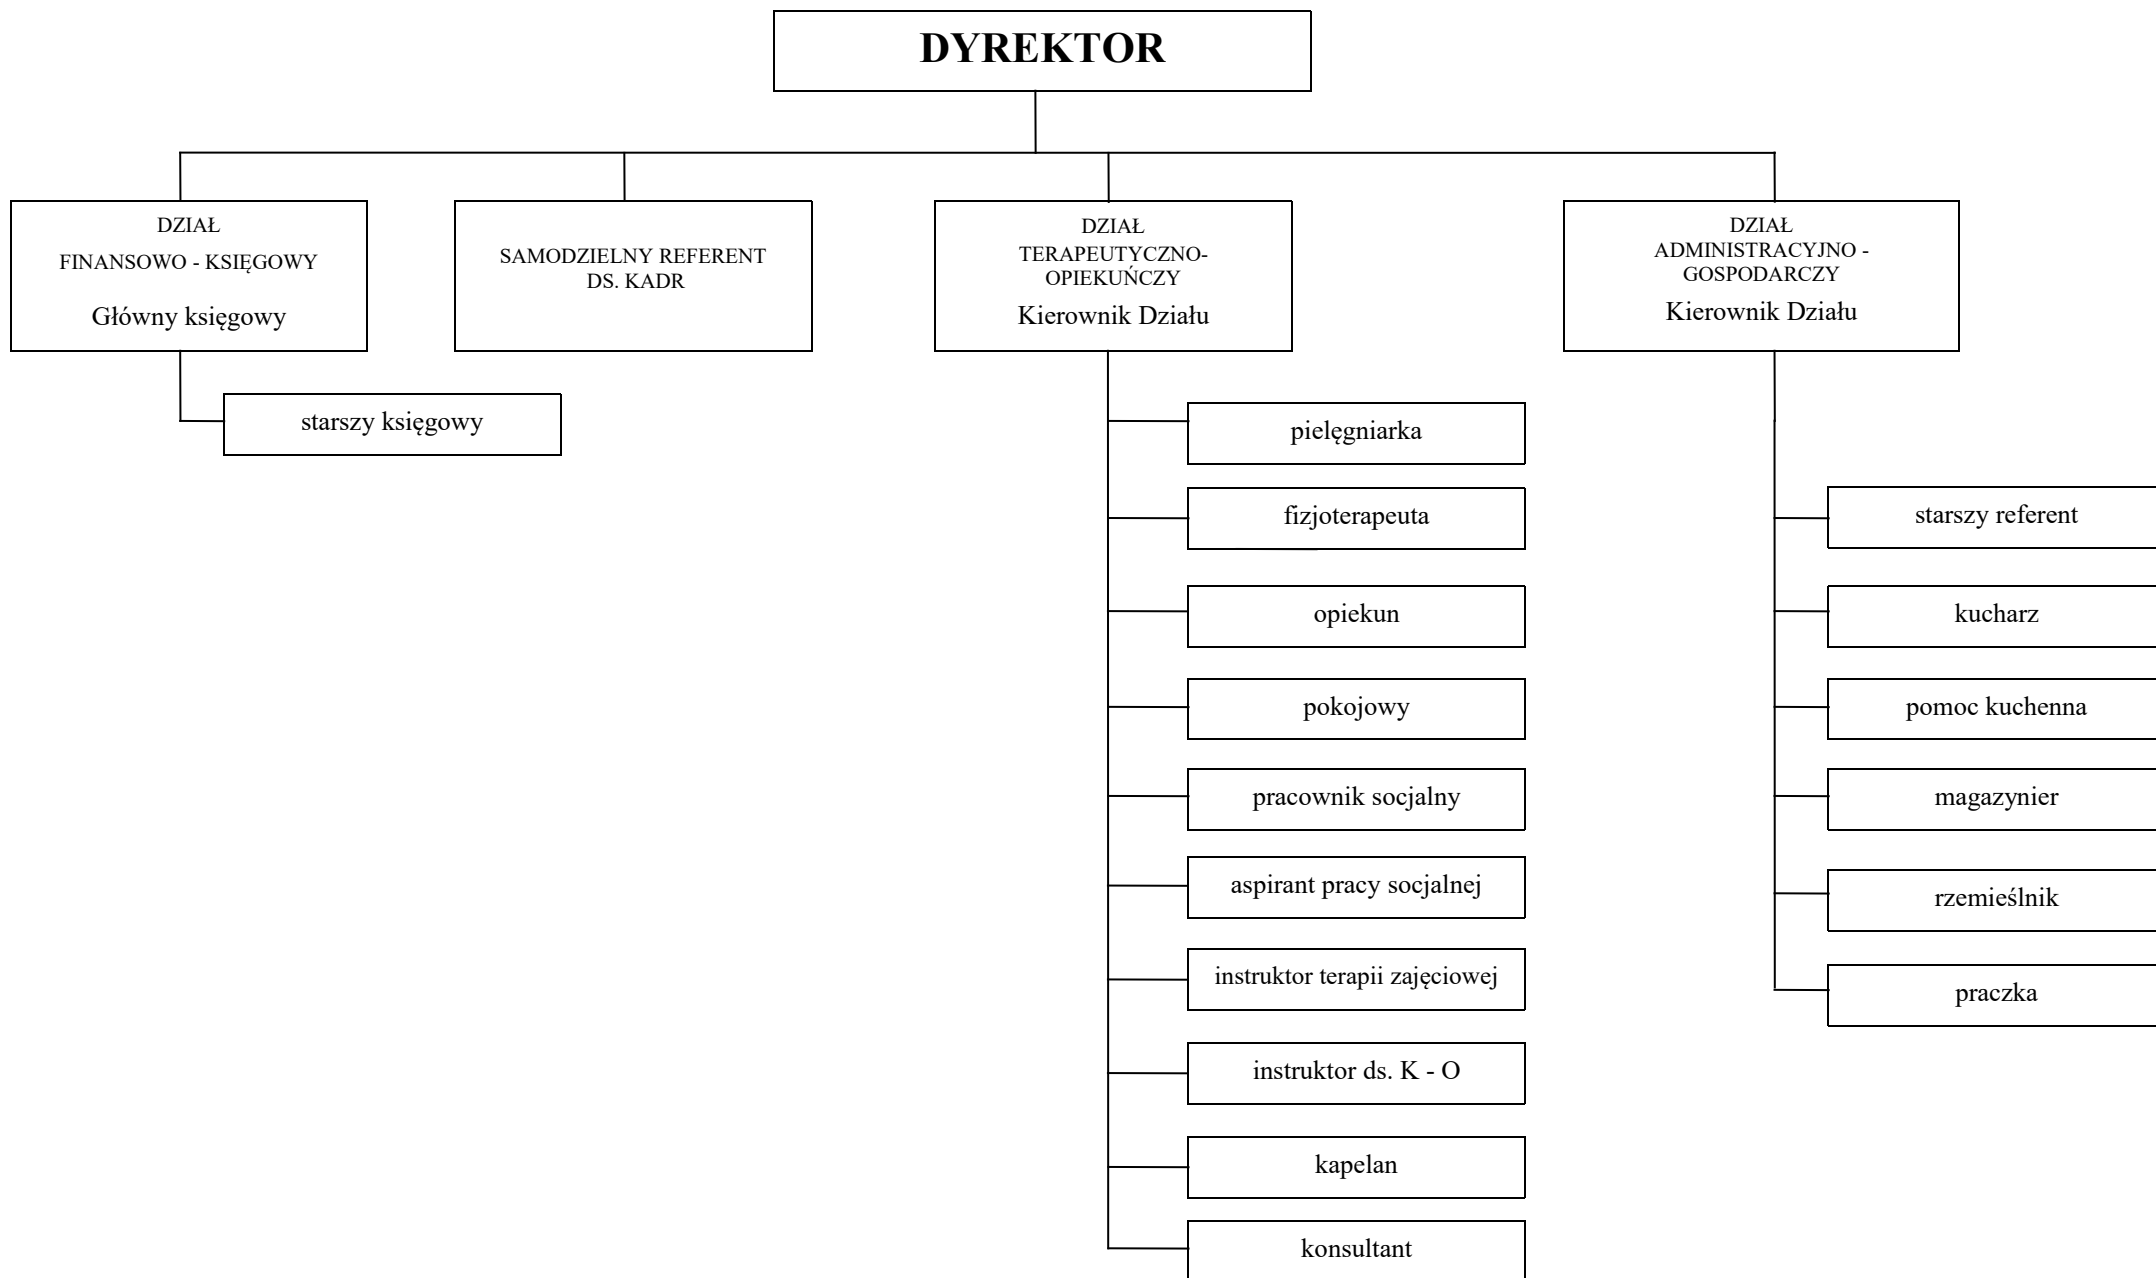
DYREKTOR

DZIAŁ
FINANSOWO - KSIĘGOWY
Główny księgowy

starszy księgowy

SAMODZIELNY REFERENT
DS. KADR

DZIAŁ
TERAPEUTYCZNO-OPIEKUŃCZY
Kierownik Działu

pielęgniarka

fizjoterapeuta

opiekun

pokojowy

pracownik socjalny

aspirant pracy socjalnej

instruktor terapii zajęciowej

instruktor ds. K - O

kapelan

konsultant

DZIAŁ
ADMINISTRACYJNO - GOSPODARCZY
Kierownik Działu

starszy referent

kucharz

pomoc kuchenna

magazynier

rzemieślnik

praczka